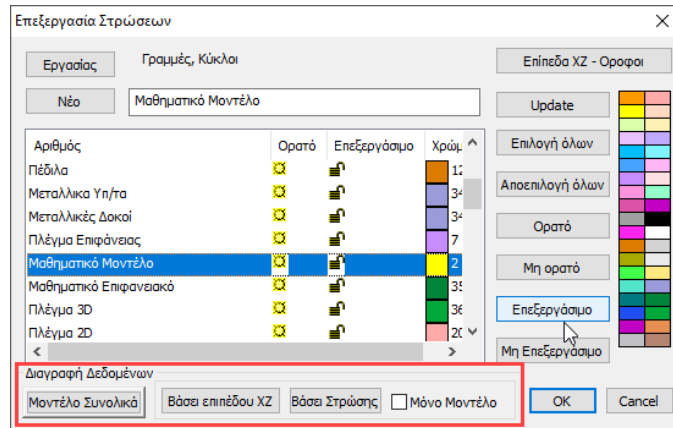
Επεξεργασία Στρώσεων

Εργασίας

Γραμμές, Κύκλοι

Νέο

Μαθηματικό Μοντέλο

| Αριθμός | Ορατό | Επεξεργάσιμο | Χρώ |
|---|---|---|---|
| Πέδιλα | | | 12 |
| Μεταλλικα Υπ/τα | | | 34 |
| Μεταλλικές Δοκοί | | | 34 |
| Πλέγμα Επιφάνειας | | | 7 |
| Μαθηματικό Μοντέλο | | | 2 |
| Μαθηματικό Επιφανειακό | | | 35 |
| Πλέγμα 3D | | | 36 |
| Πλέγμα 2D | | | 20 |

Επίπεδα XZ - Οροφοι

Update

Επιλογή όλων

Αποεπιλογή όλων

Ορατό

Μη ορατό

Επεξεργάσιμο

Μη Επεξεργάσιμο

Διαγραφή Δεδομένων

Μοντέλο Συνολικά

Βάσει επιπέδου XZ

Βάσει Στρώσης

Μόνο Μοντέλο

OK

Cancel